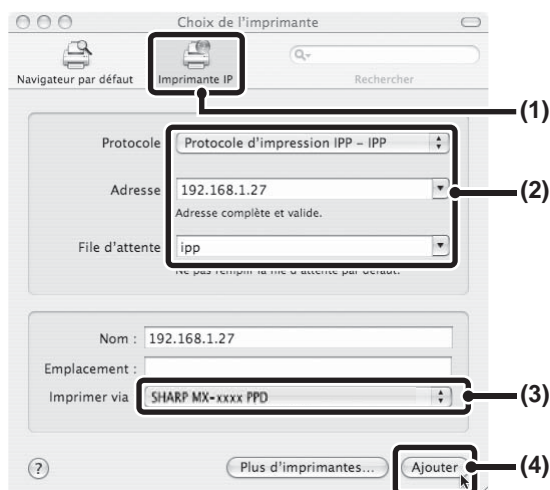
Choix de l'imprimante

Navigateur par défaut

Imprimante IP

Rechercher

(1)

Protocole

Protocole d'impression IPP – IPP

Adresse

192.168.1.27

Adresse complète et valide.

(2)

File d'attente

ipp

Ne pas remplir la file d'attente par défaut.

Nom : 192.168.1.27

Emplacement :

Imprimer via

SHARP MX-xxxx PPD

(3)

?

Plus d'imprimantes...

Ajouter

(4)